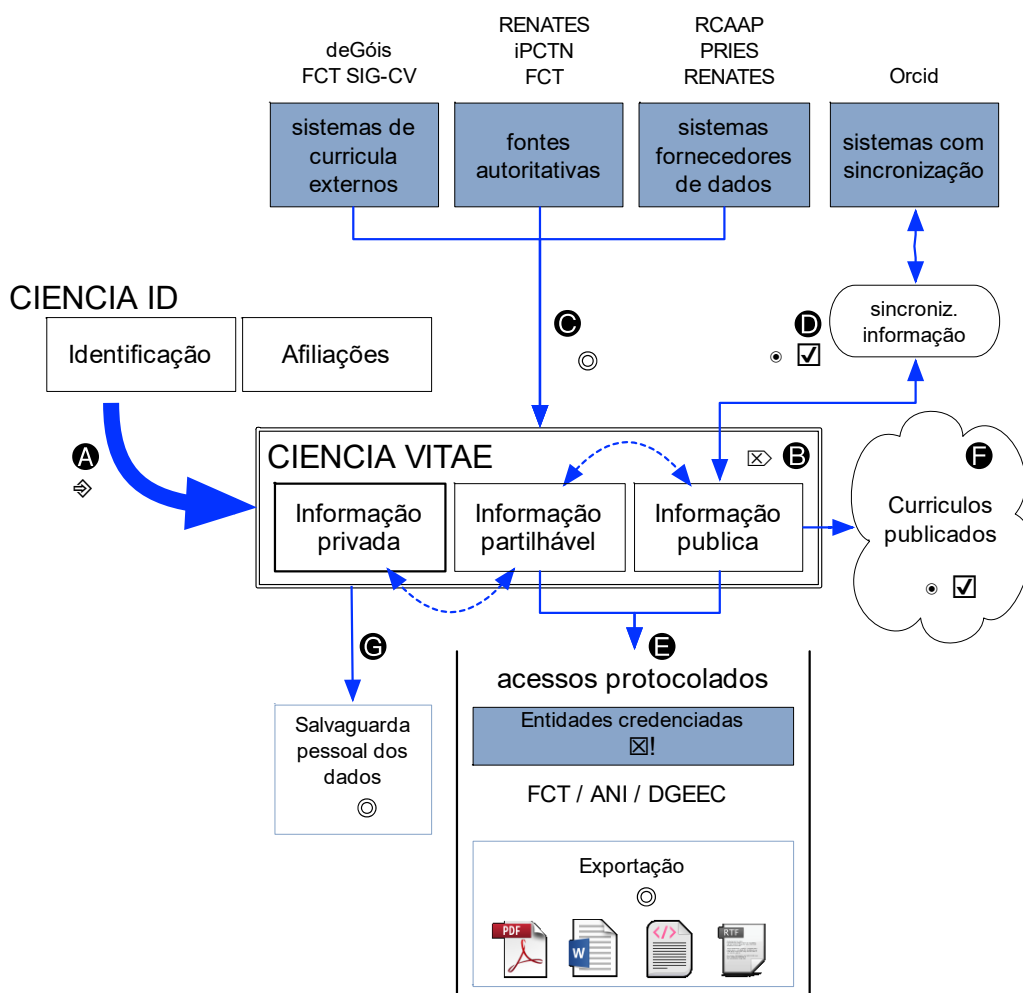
deGóis
FCT SIG-CV

RENATES
iPCTN
FCT

RCAAP
PRIES
RENATES

Orcid

sistemas de curricula externos

fontes autoritativas

sistemas fornecedores de dados

sistemas com sincronização

CIENCIA ID

Identificação

Afiliações

C

◎

D

◉ ☑

sincroniz. informação

A

⎆

CIENCIA VITAE

⌦ B

Informação privada

Informação partilhável

Informação publica

F

Curriculos publicados

◉ ☑

G

E

acessos protocolados

Entidades credenciadas
☒!

FCT / ANI / DGEEC

Salvaguarda pessoal dos dados
◎

Exportação
◎

PDF

RTF